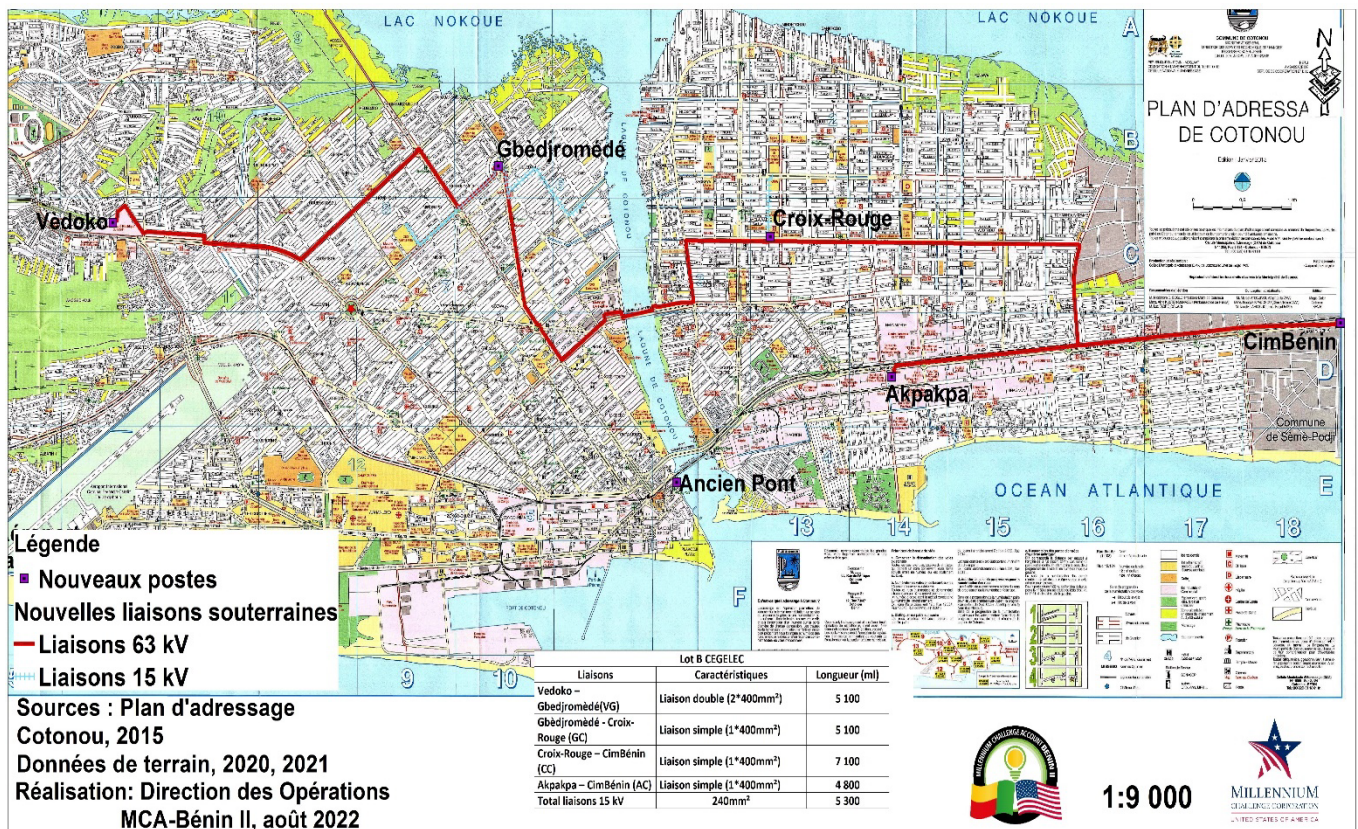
LAC NOKOUE

LAC NOKOUE

A

B

C

D

E

F

PLAN D'ADRESSA
DE COTONOU

N

Gbedjromédé

Vedoko

Croix-Rouge

CimBénin

Akpakpa

Ancien Pont

LAGUNE DE COTONOU

OCEAN ATLANTIQUE

Commune de Sèmè-Podji

9

10

13

14

15

16

17

18

Légende
Nouveaux postes
Nouvelles liaisons souterraines
Liaisons 63 kV
Liaisons 15 kV

Sources : Plan d'adressage Cotonou, 2015
Données de terrain, 2020, 2021
Réalisation: Direction des Opérations
MCA-Bénin II, août 2022

Lot B CEGELEC

| Liaisons | Caractéristiques | Longueur (ml) |
|---|---|---|
| Vedoko – Gbedjromèdé(VG) | Liaison double (2*400mm²) | 5 100 |
| Gbèdjromèdé - Croix-Rouge (GC) | Liaison simple (1*400mm²) | 5 100 |
| Croix-Rouge – CimBénin (CC) | Liaison simple (1*400mm²) | 7 100 |
| Akpakpa – CimBénin (AC) | Liaison simple (1*400mm²) | 4 800 |
| Total liaisons 15 kV | 240mm² | 5 300 |

MILLENNIUM CHALLENGE ACCOUNT BENIN II

1:9 000

MILLENNIUM CHALLENGE CORPORATION
UNITED STATES OF AMERICA